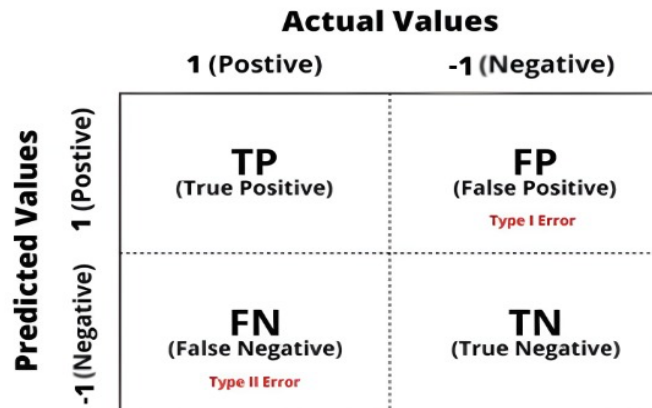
Actual Values

1 (Postive)

-1 (Negative)

Predicted Values

1 (Postive)

-1 (Negative)

| TP (True Positive) | FP (False Positive) Type I Error |
|---|---|
| FN (False Negative) Type II Error | TN (True Negative) |